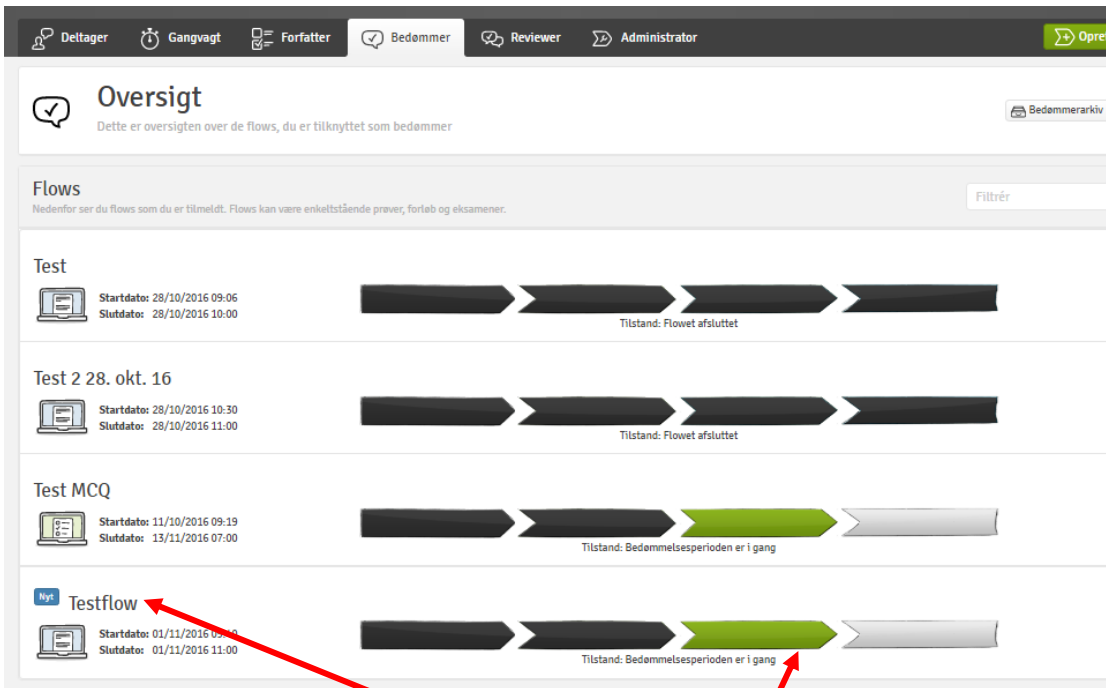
Deltager Gangvagt Forfatter Bedømmer Reviewer Administrator Opre

Oversigt

Dette er oversigten over de flows, du er tilknyttet som bedømmer

Bedømmerarkiv

Flows

Nedenfor ser du flows som du er tilmeldt. Flows kan være enkeltstående prøver, forløb og eksamener.

Filtrér

Test

Startdato: 28/10/2016 09:06
Slutdato: 28/10/2016 10:00

Tilstand: Flowet afsluttet

Test 2 28. okt. 16

Startdato: 28/10/2016 10:30
Slutdato: 28/10/2016 11:00

Tilstand: Flowet afsluttet

Test MCQ

Startdato: 11/10/2016 09:19
Slutdato: 13/11/2016 07:00

Tilstand: Bedømmelsesperioden er i gang

Nyt Testflow

Startdato: 01/11/2016 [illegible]
Slutdato: 01/11/2016 11:00

Tilstand: Bedømmelsesperioden er i gang